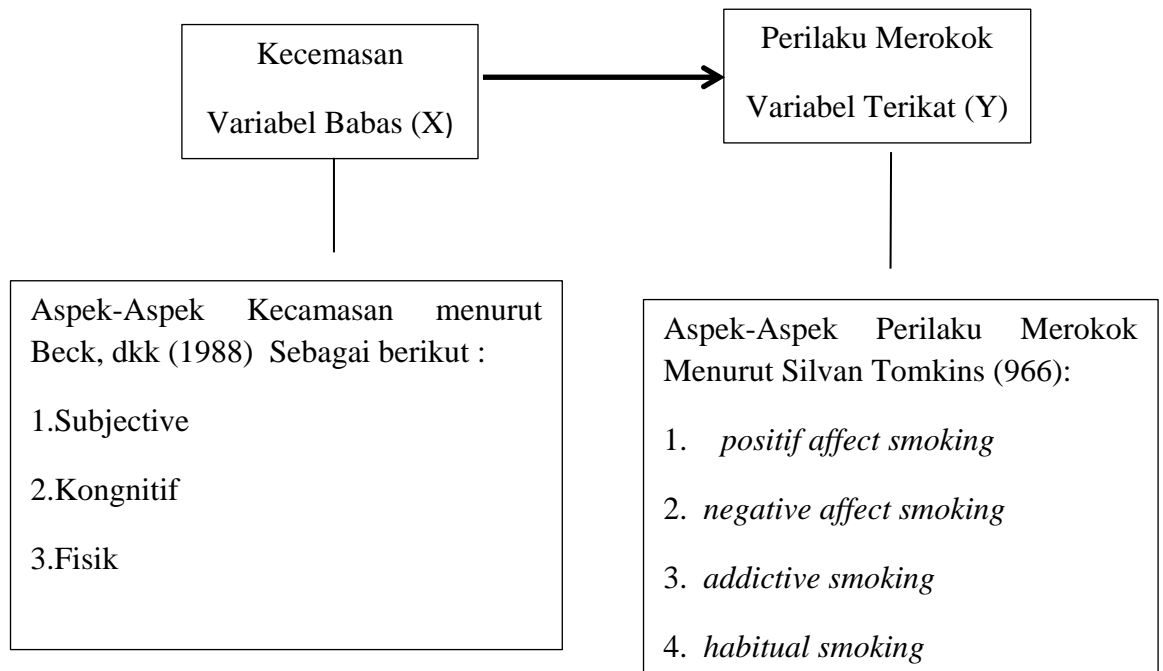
Kecemasan

Variabel Babas (X)

Perilaku Merokok

Variabel Terikat (Y)

Aspek-Aspek Kecamasan menurut Beck, dkk (1988) Sebagai berikut :

1.Subjective

2.Kongnitif

3.Fisik

Aspek-Aspek Perilaku Merokok Menurut Silvan Tomkins (966):

1. *positif affect smoking*

2. *negative affect smoking*

3. *addictive smoking*

4. *habitual smoking*